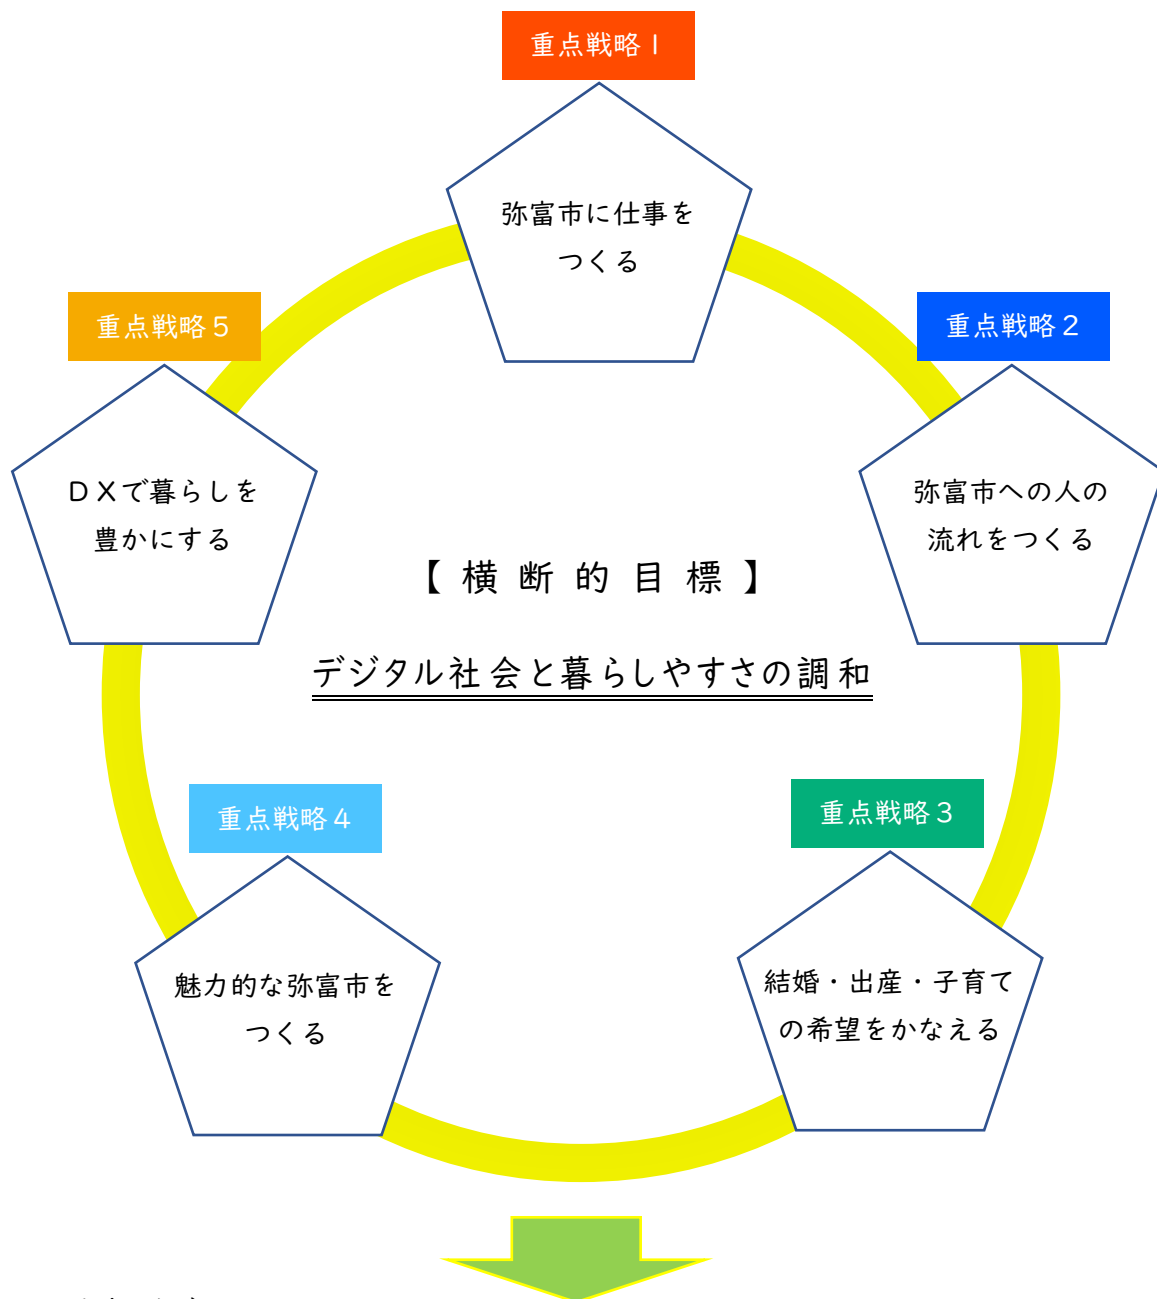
重点戦略Ⅰ

弥富市に仕事をつくる

重点戦略５

ＤＸで暮らしを豊かにする

重点戦略２

弥富市への人の流れをつくる

【横断的目標】

デジタル社会と暮らしやすさの調和

重点戦略４

魅力的な弥富市をつくる

重点戦略３

結婚・出産・子育ての希望をかなえる